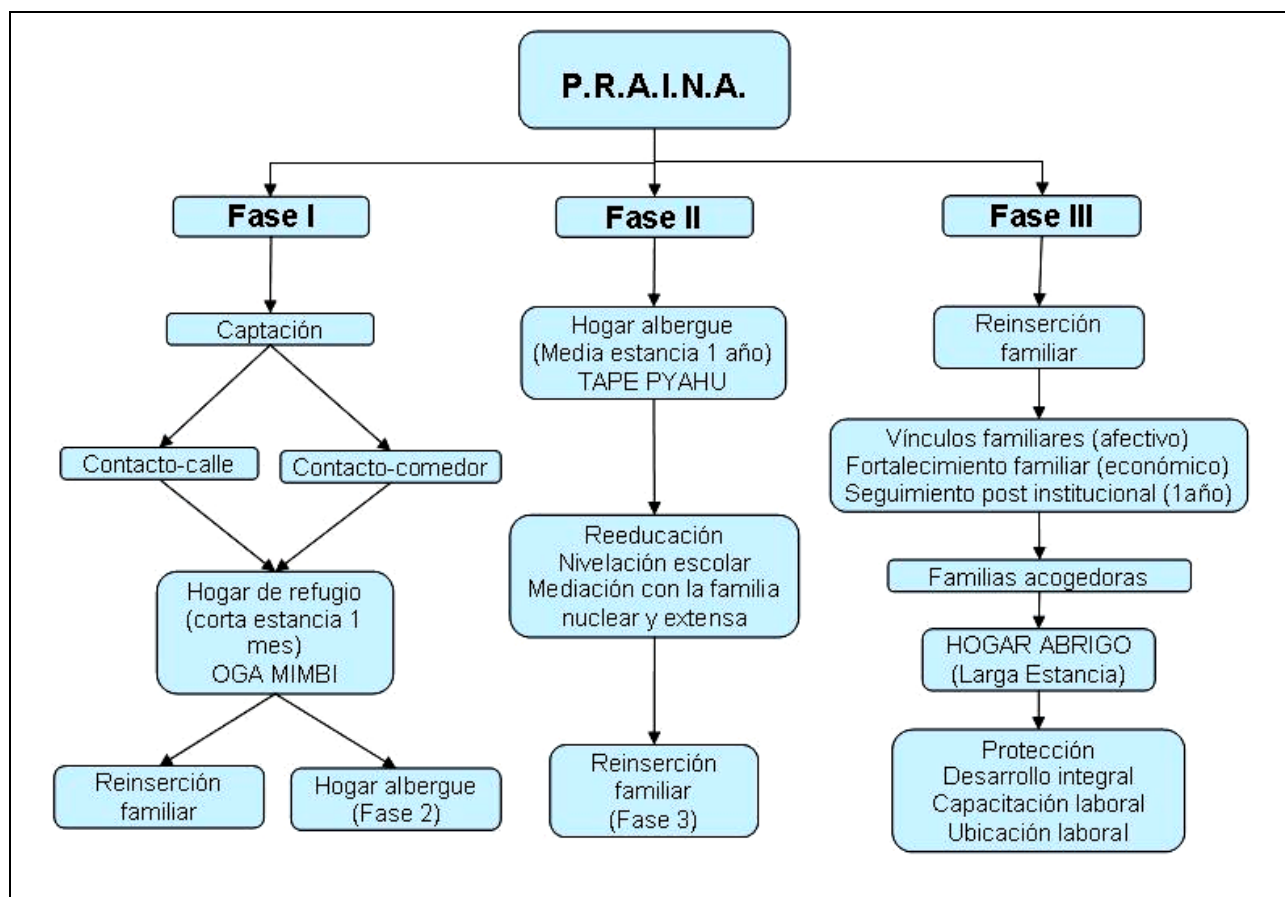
P.R.A.I.N.A.

Fase I

Captación

Contacto-calle

Contacto-comedor

Hogar de refugio (corta estancia 1 mes) OGA MIMBI

Reinserción familiar

Hogar albergue (Fase 2)

Fase II

Hogar albergue (Media estancia 1 año) TAPE PYAHU

Reeducación
Nivelación escolar
Mediación con la familia nuclear y extensa

Reinserción familiar (Fase 3)

Fase III

Reinserción familiar

Vínculos familiares (afectivo)
Fortalecimiento familiar (económico)
Seguimiento post institucional (1año)

Familias acogedoras

HOGAR ABRIGO (Larga Estancia)

Protección
Desarrollo integral
Capacitación laboral
Ubicación laboral